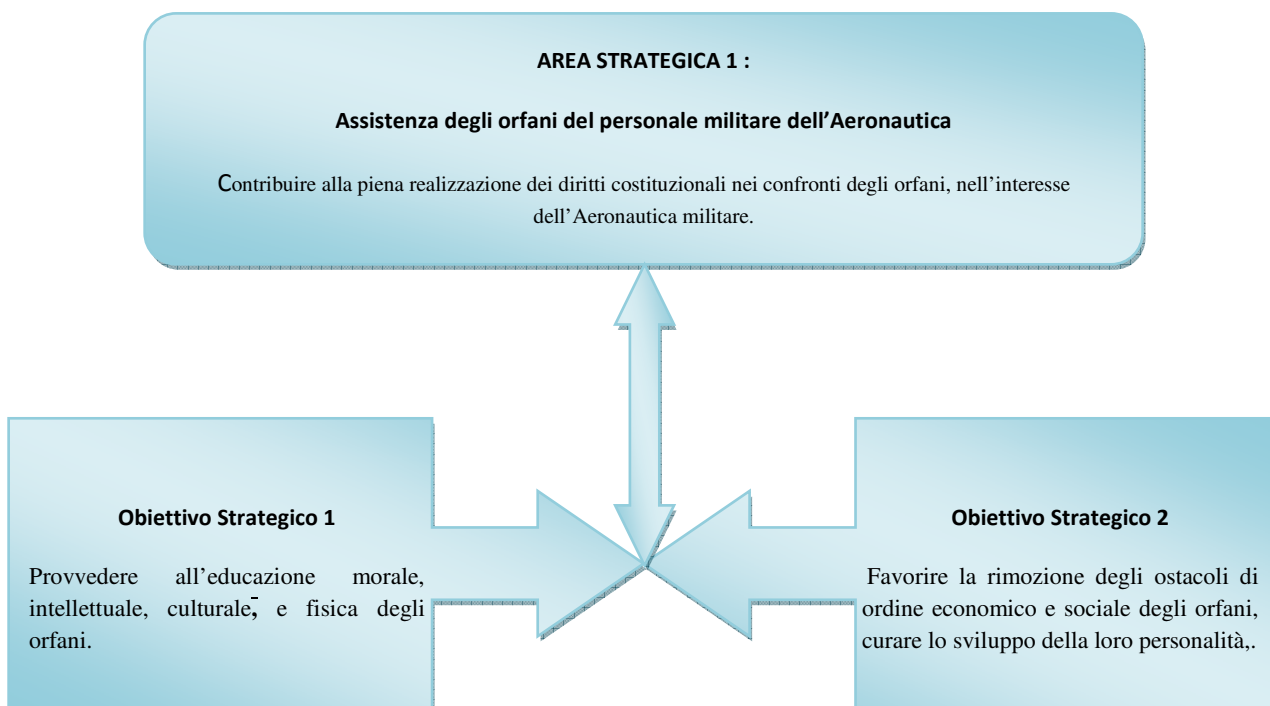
AREA STRATEGICA 1 :

Assistenza degli orfani del personale militare dell'Aeronautica

Contribuire alla piena realizzazione dei diritti costituzionali nei confronti degli orfani, nell'interesse dell'Aeronautica militare.

Obiettivo Strategico 1

Provvedere all'educazione morale, intellettuale, culturale, e fisica degli orfani.

Obiettivo Strategico 2

Favorire la rimozione degli ostacoli di ordine economico e sociale degli orfani, curare lo sviluppo della loro personalità,.